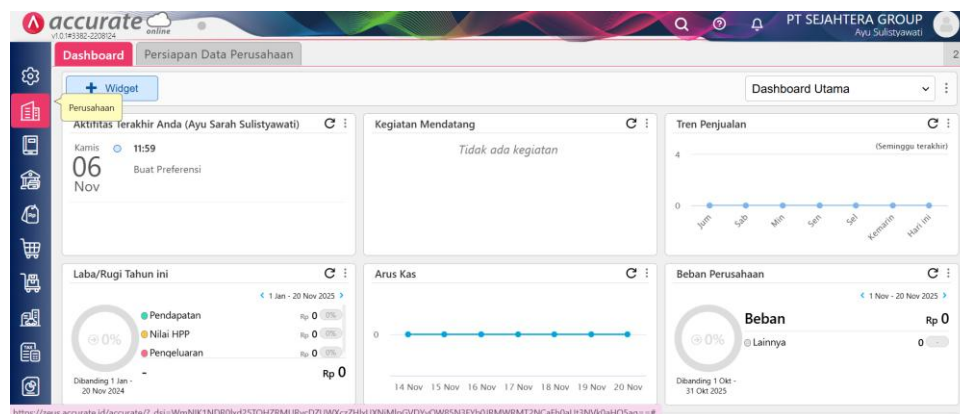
accurate online
v1.0.1#3382-2208124

PT SEJAHTERA GROUP
Ayu Sulistyawati

Dashboard | Persiapan Data Perusahaan

2

+ Widget

Perusahaan

Dashboard Utama

Aktifitas Terakhir Anda (Ayu Sarah Sulistyawati)

Kamis 11:59
06 Buat Preferensi
Nov

Kegiatan Mendatang

Tidak ada kegiatan

Tren Penjualan

(Seminggu terakhir)

4

0

Jum Sab Min Sen Sel Kemarin Hari ini

Laba/Rugi Tahun ini

1 Jan - 20 Nov 2025

0%

Pendapatan Rp 0 0%
Nilai HPP Rp 0 0%
Pengeluaran Rp 0 0%

Dibanding 1 Jan - 20 Nov 2024

- Rp 0

Arus Kas

0

14 Nov 15 Nov 16 Nov 17 Nov 18 Nov 19 Nov 20 Nov

Beban Perusahaan

1 Nov - 20 Nov 2025

0%

Beban Rp 0

Lainnya 0

Dibanding 1 Okt - 31 Okt 2025

https://zeus.accurate.id/accurate/?_dsi=WmNlK1NDR0lvd25TOHZRMURvcDZUWXczZHlvUXNiMlpGVDVzOW85N3EYb0JRMWRMT2NCaEh0aUt2NVk0eHQ5aq==#